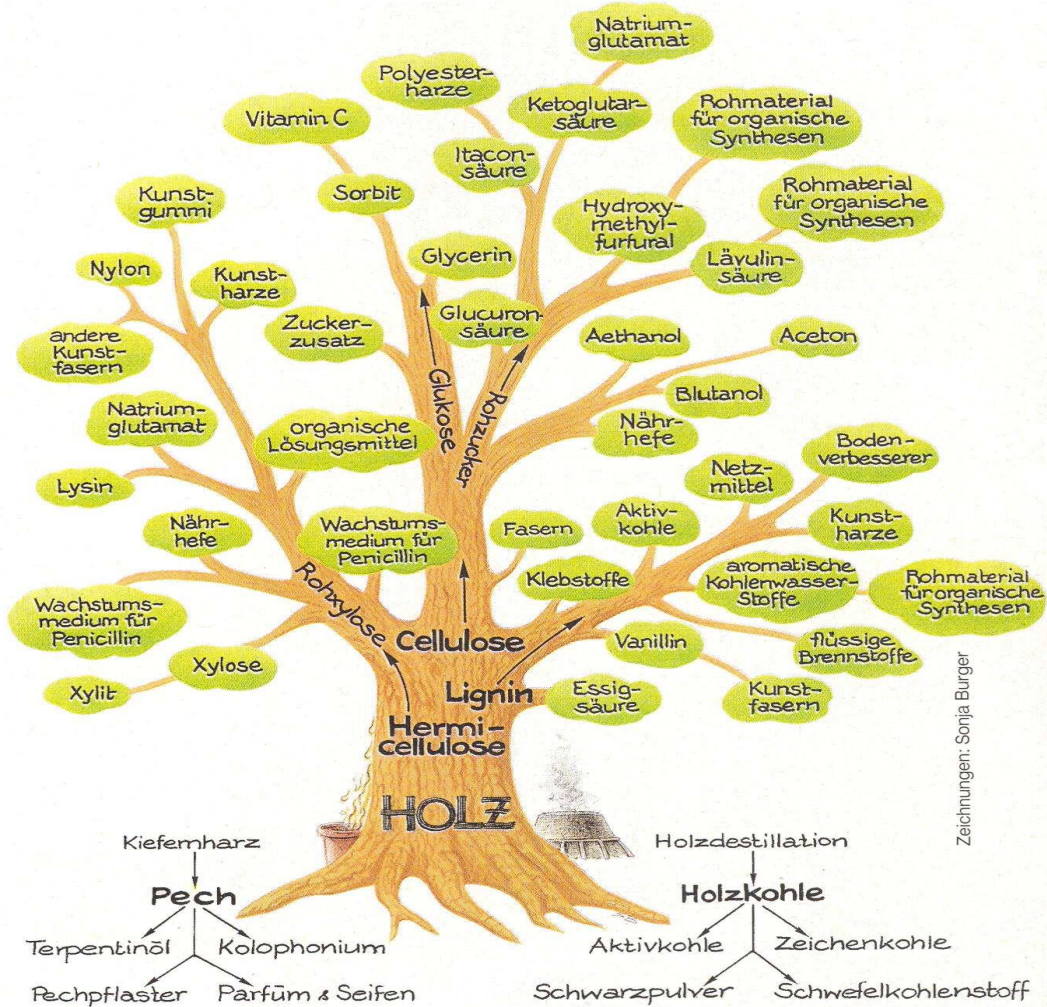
Natriumglutamat

Polyesterharze

Ketoglutarsäure

Rohmaterial für organische Synthesen

Vitamin C

Itaconsäure

Kunstgummi

Sorbit

Hydroxymethylfurfural

Rohmaterial für organische Synthesen

Lävulinsäure

Glycerin

Nylon

Kunstharze

Glucuronsäure

Zuckerzusatz

Aethanol

Aceton

andere Kunstfasern

Glukose

Rohzucker

Blutanol

Natriumglutamat

organische Lösungsmittel

Nährhefe

Bodenverbesserer

Netzmittel

Lysin

Nährhefe

Wachstumsmedium für Penicillin

Fasern

Aktivkohle

Kunstharze

Klebstoffe

aromatische Kohlenwasserstoffe

Rohmaterial für organische Synthesen

Rohxylose

Wachstumsmedium für Penicillin

Cellulose

Vanillin

flüssige Brennstoffe

Xylose

Lignin

Xylit

Essigsäure

Kunstfasern

Hermicellulose

HOLZ

Zeichnungen: Sonja Burger

Kiefernharz

Pech

Terpentinöl

Kolophonium

Pechpflaster

Parfüm & Seifen

Holzdestillation

Holzkohle

Aktivkohle

Zeichenkohle

Schwarzpulver

Schwefelkohlenstoff